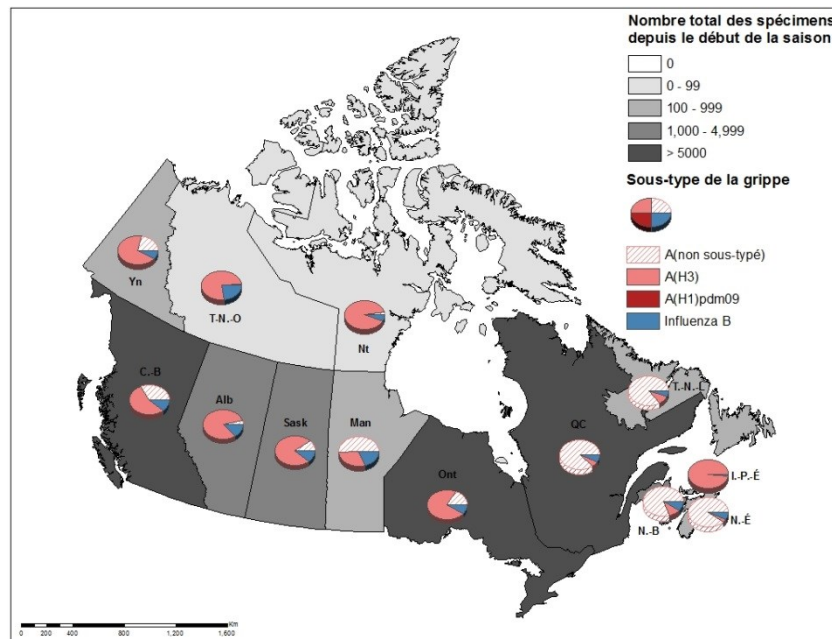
Nombre total des spécimens
depuis le début de la saison

0
0 - 99
100 - 999
1,000 - 4,999
> 5000

Sous-type de la grippe

A(non sous-typé)
A(H3)
A(H1)pdm09
Influenza B

Yn
T.-N.-O
Nt
C.-B
Alb
Sask
Man
Ont
QC
T.-N.-L
Î.-P.-É
N.-B
N.-É

0 200 400 800 1,200 1,600 Km